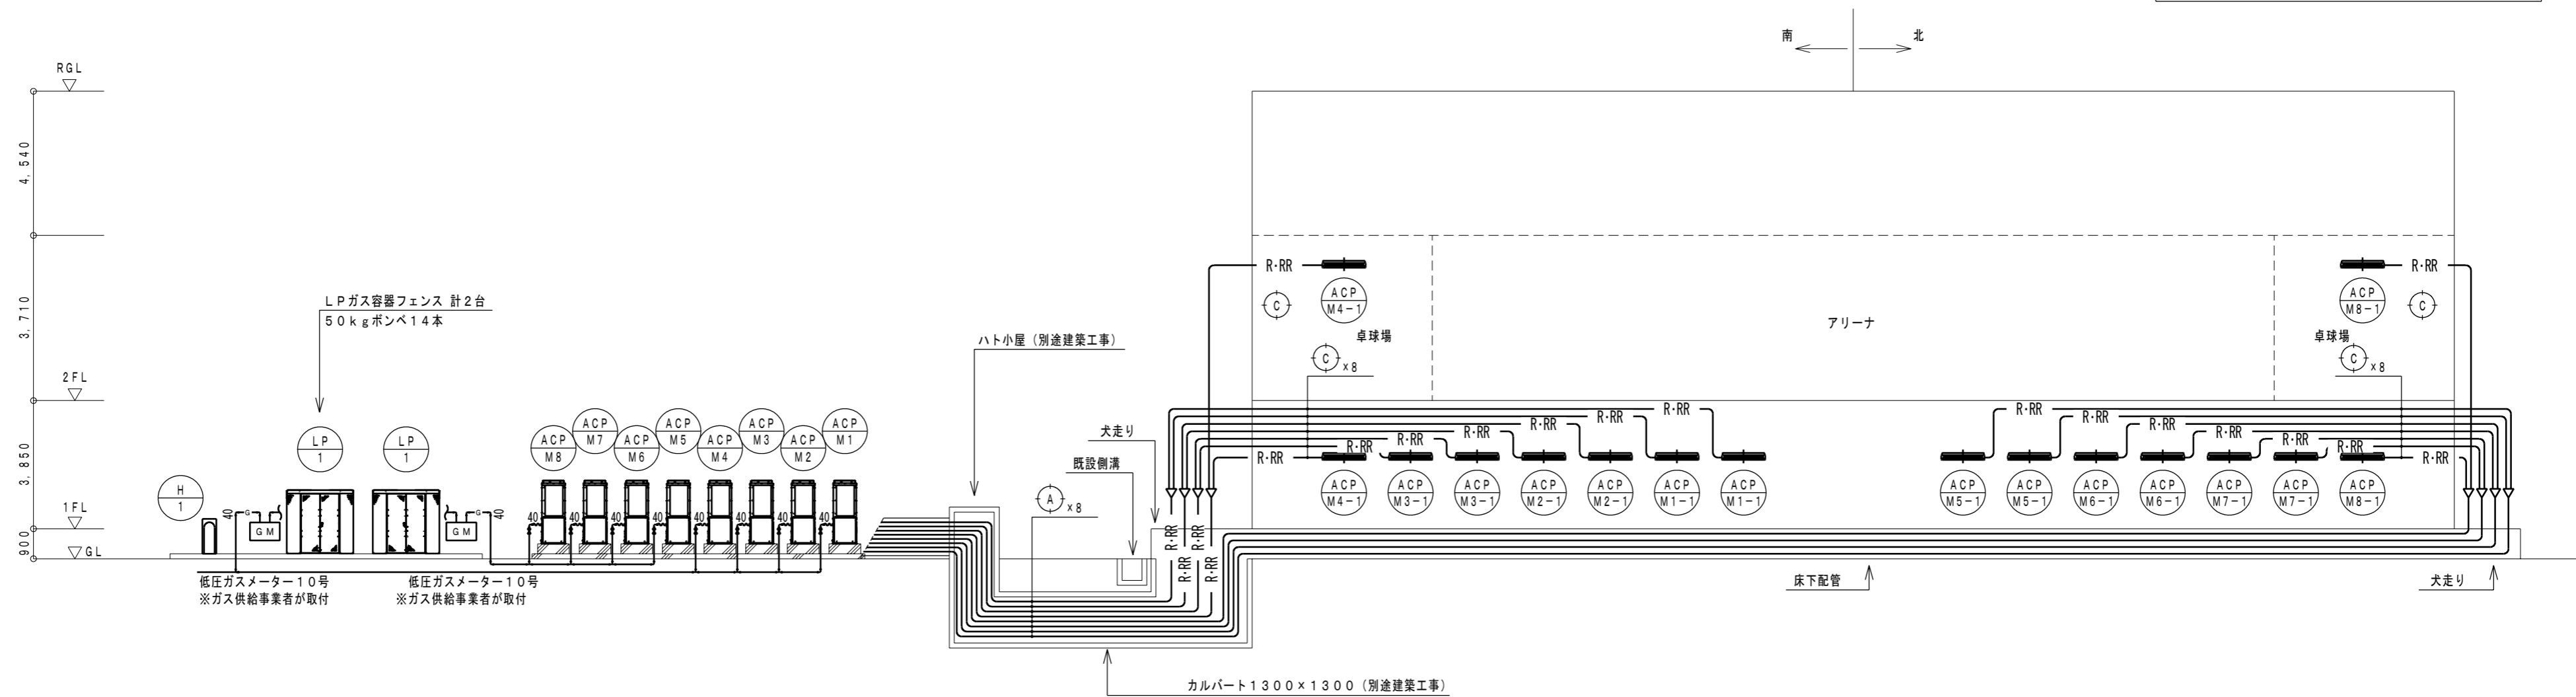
南 北

RGL

4,540

3,710

2FL

3,850

1FL

900 GL

LPガス容器フェンス 計2台
50kgボンベ14本

ハト小屋（別途建築工事）

H
1

LP
1

LP
1

GM

GM

40

40

ACP M8
ACP M7
ACP M6
ACP M5
ACP M4
ACP M3
ACP M2
ACP M1

40 40 40 40 40 40 40 40

低圧ガスメーター10号
※ガス供給事業者が取付

低圧ガスメーター10号
※ガス供給事業者が取付

A x8

犬走り

既設側溝

R·RR R·RR R·RR R·RR

カルバート1300×1300（別途建築工事）

R·RR
ACP M4-1
C
卓球場
C x8

アリーナ

R·RR
ACP M8-1
C
卓球場
C x8

R·RR R·RR R·RR R·RR R·RR R·RR R·RR
R·RR R·RR R·RR R·RR R·RR R·RR R·RR

ACP M4-1
ACP M3-1
ACP M3-1
ACP M2-1
ACP M2-1
ACP M1-1
ACP M1-1

ACP M5-1
ACP M5-1
ACP M6-1
ACP M6-1
ACP M7-1
ACP M7-1
ACP M8-1

床下配管

犬走り